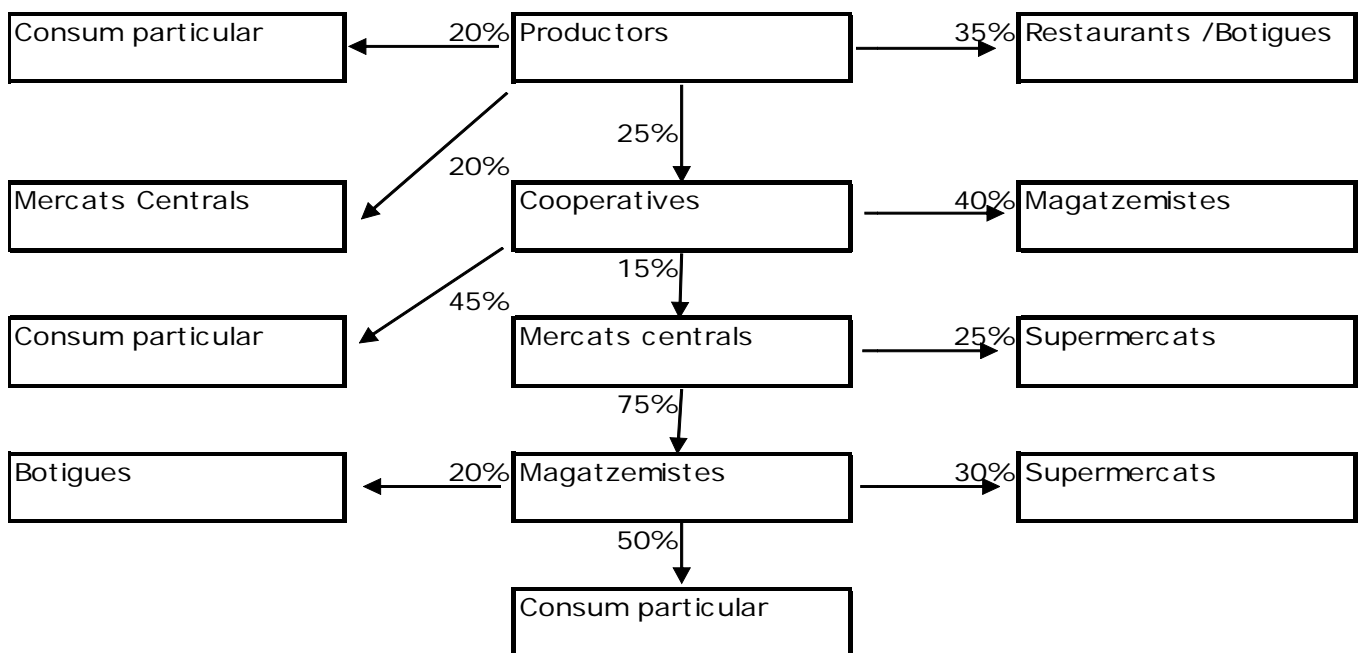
Consum particular

20% Productors

35% Restaurants /Botigues

25%

20%

Mercats Centrals

Cooperatives

40% Magatzemistes

15%

45%

Consum particular

Mercats centrals

25% Supermercats

75%

Botigues

20% Magatzemistes

30% Supermercats

50%

Consum particular